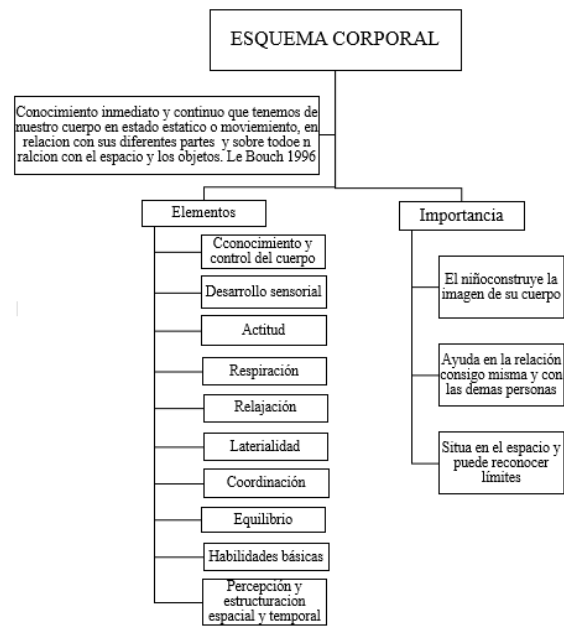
ESQUEMA CORPORAL

Conocimiento inmediato y continuo que tenemos de nuestro cuerpo en estado estatico o moviemiento, en relacion con sus diferentes partes y sobre todoe n ralcion con el espacio y los objetos. Le Bouch 1996

Elementos

Cconocimiento y control del cuerpo

Desarrollo sensorial

Actitud

Respiración

Relajación

Laterialidad

Coordinación

Equilibrio

Habilidades básicas

Percepción y estructuracion espacial y temporal

Importancia

El niñoconstruye la imagen de su cuerpo

Ayuda en la relación consigo misma y con las demas personas

Situa en el espacio y puede reconocer límites